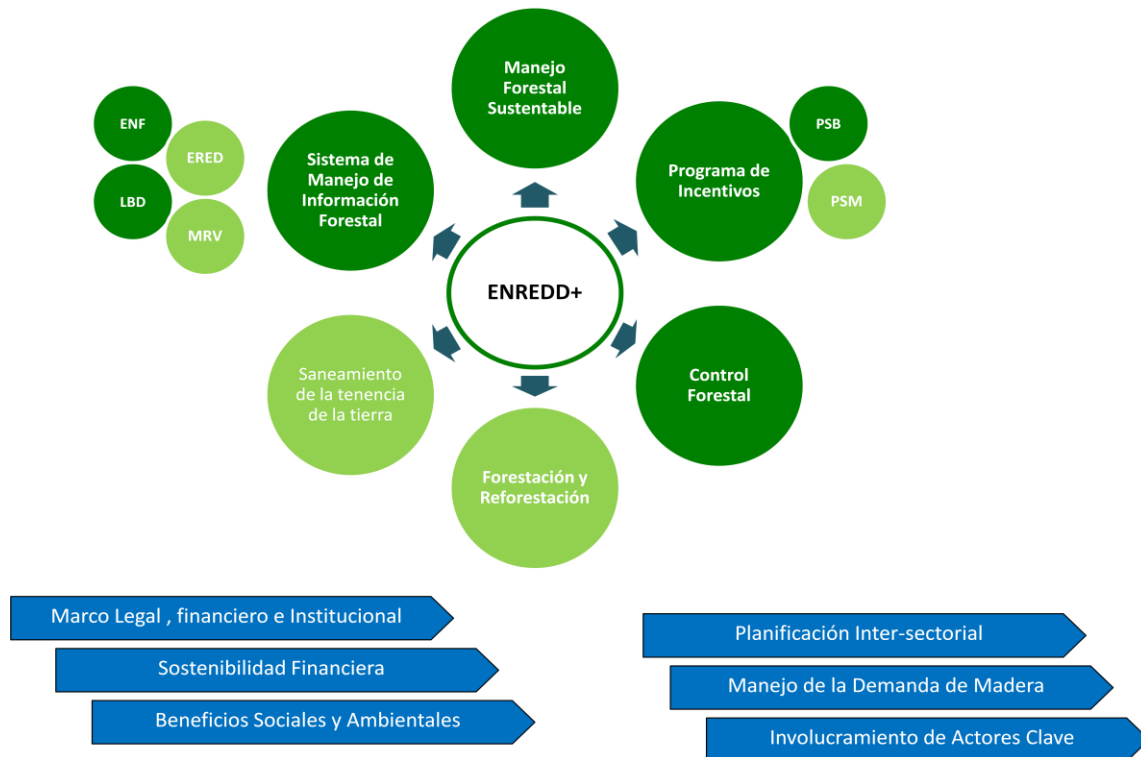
ENF

ERED

LBD

MRV

Sistema de Manejo de Información Forestal

Manejo Forestal Sustentable

Programa de Incentivos

PSB

PSM

ENREDD+

Saneamiento de la tenencia de la tierra

Control Forestal

Forestación y Reforestación

Marco Legal , financiero e Institucional

Sostenibilidad Financiera

Beneficios Sociales y Ambientales

Planificación Inter-sectorial

Manejo de la Demanda de Madera

Involucramiento de Actores Clave